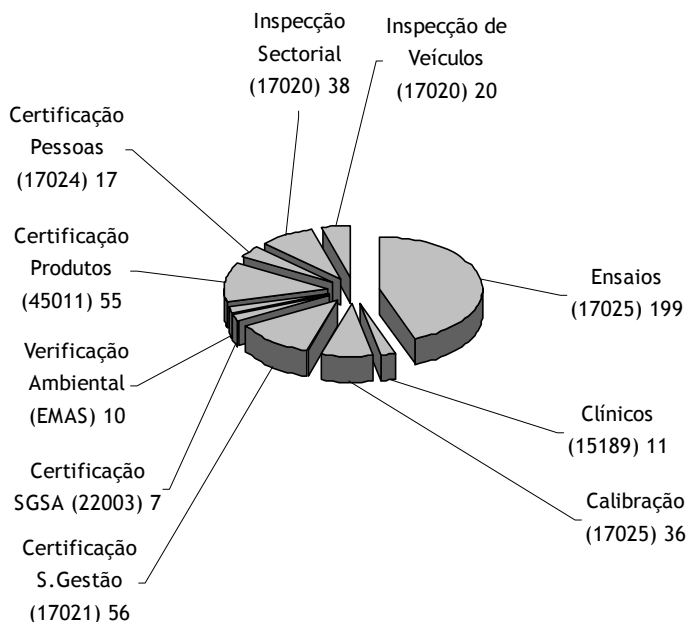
Inspecção Sectorial (17020) 38

Inspecção de Veículos (17020) 20

Certificação Pessoas (17024) 17

Certificação Produtos (45011) 55

Ensaios (17025) 199

Verificação Ambiental (EMAS) 10

Clínicos (15189) 11

Certificação SGSA (22003) 7

Calibração (17025) 36

Certificação S.Gestão (17021) 56